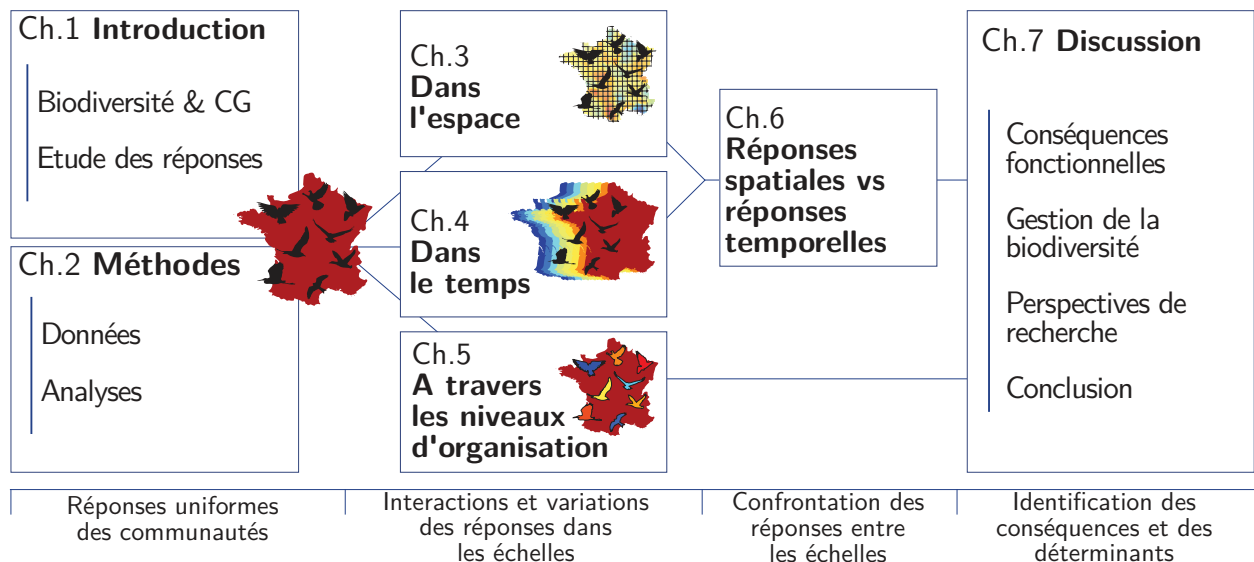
Ch.1 **Introduction**

Biodiversité & CG

Etude des réponses

Ch.2 **Méthodes**

Données

Analyses

Ch.3 **Dans l'espace**

Ch.4 **Dans le temps**

Ch.5 **A travers les niveaux d'organisation**

Ch.6 **Réponses spatiales vs réponses temporelles**

Ch.7 **Discussion**

Conséquences fonctionnelles

Gestion de la biodiversité

Perspectives de recherche

Conclusion

Réponses uniformes des communautés

Interactions et variations des réponses dans les échelles

Confrontation des réponses entre les échelles

Identification des conséquences et des déterminants